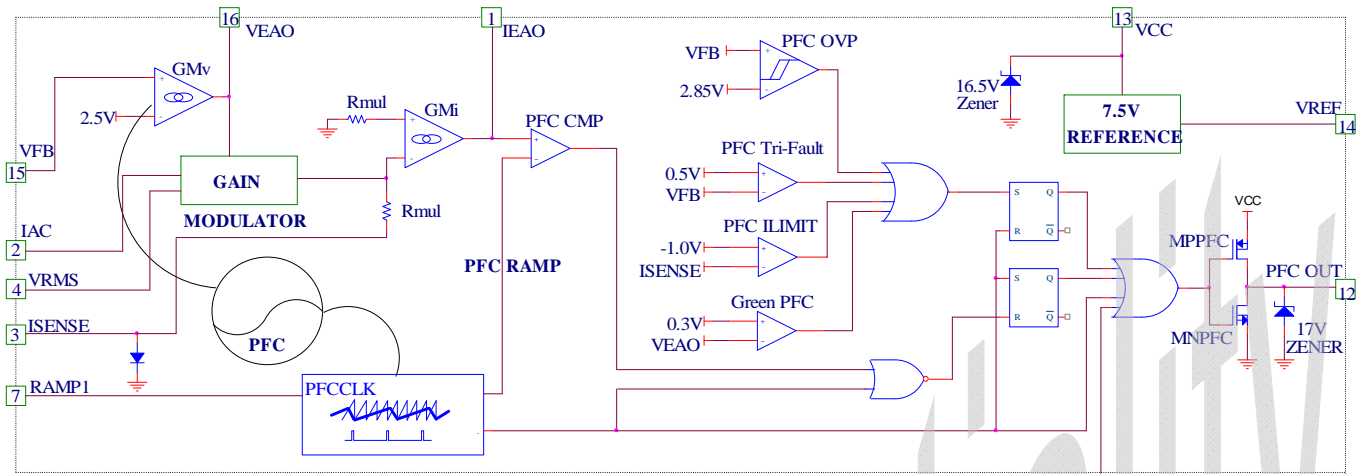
16 VEAO
1 IEAO
13 VCC
GMv
VFB
PFC OVP
2.5V
Rmul
GMi
2.85V
16.5V Zener
PFC CMP
7.5V REFERENCE
VREF 14
VFB 15
GAIN
PFC Tri-Fault
0.5V
VFB
MODULATOR
Rmul
S Q
R $\overline{Q}$
IAC 2
PFC ILIMIT
VCC
-1.0V
MPPFC
PFC RAMP
ISENSE
S Q
R $\overline{Q}$
VRMS 4
PFC OUT
12
Green PFC
ISENSE 3
0.3V
17V ZENER
VEAO
MNPFC
PFC
RAMP1 7
PFCCLK